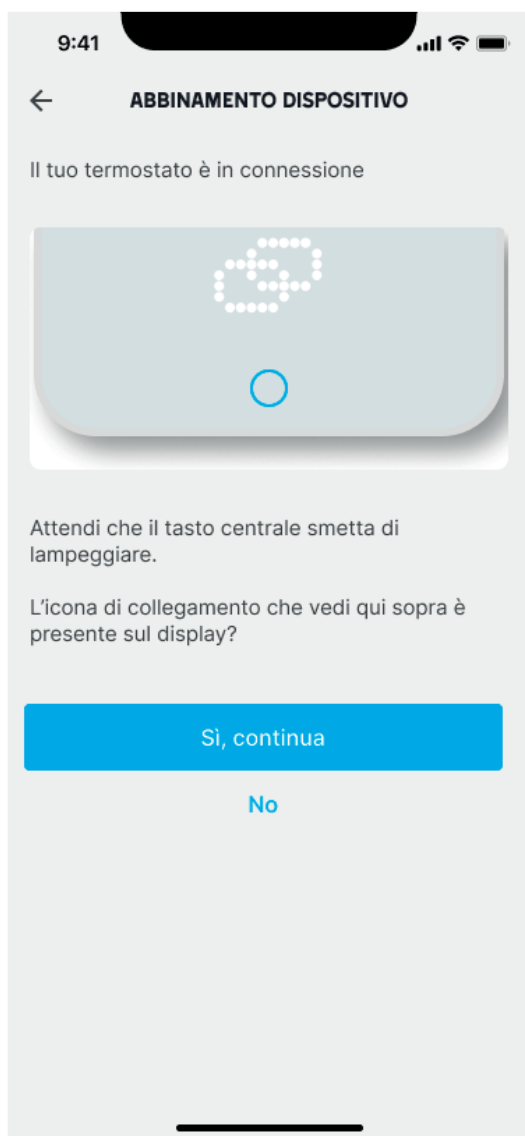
9:41

ABBINAMENTO DISPOSITIVO

Il tuo termostato è in connessione

Attendi che il tasto centrale smetta di lampeggiare.

L’icona di collegamento che vedi qui sopra è presente sul display?

Sì, continua

No